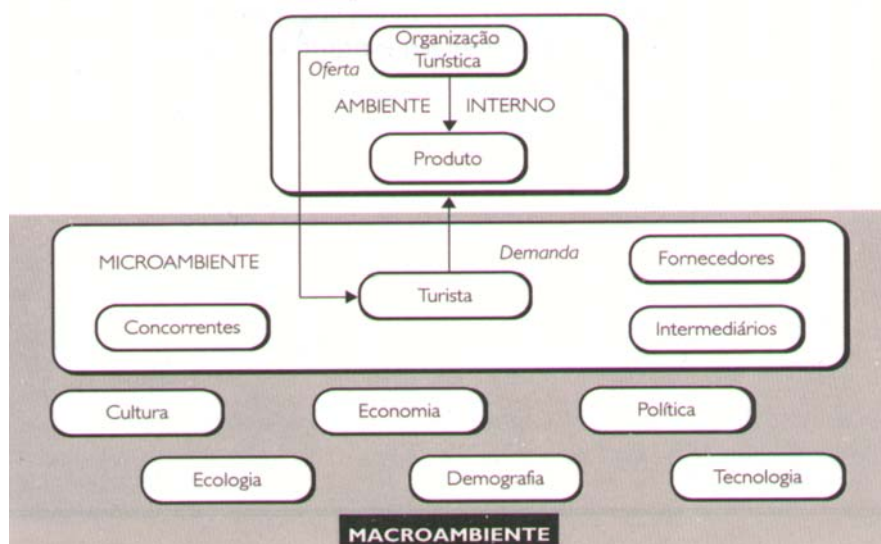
Organização Turística

Oferta

AMBIENTE INTERNO

Produto

MICROAMBIENTE

Demanda

Fornecedores

Turista

Concorrentes

Intermediários

Cultura

Economia

Política

Ecologia

Demografia

Tecnologia

MACROAMBIENTE